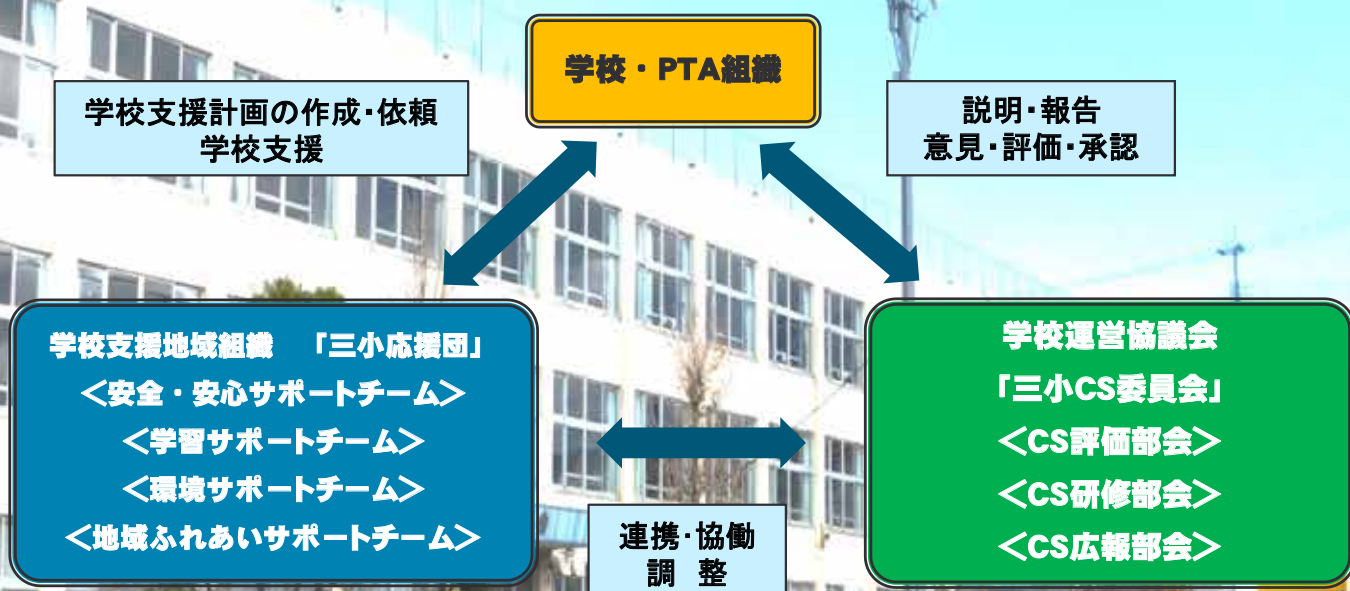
学校・PTA組織

学校支援計画の作成・依頼
学校支援

説明・報告
意見・評価・承認

学校支援地域組織　「三小応援団」
＜安全・安心サポートチーム＞
＜学習サポートチーム＞
＜環境サポートチーム＞
＜地域ふれあいサポートチーム＞

学校運営協議会
「三小CS委員会」
＜CS評価部会＞
＜CS研修部会＞
＜CS広報部会＞

連携・協働
調　整